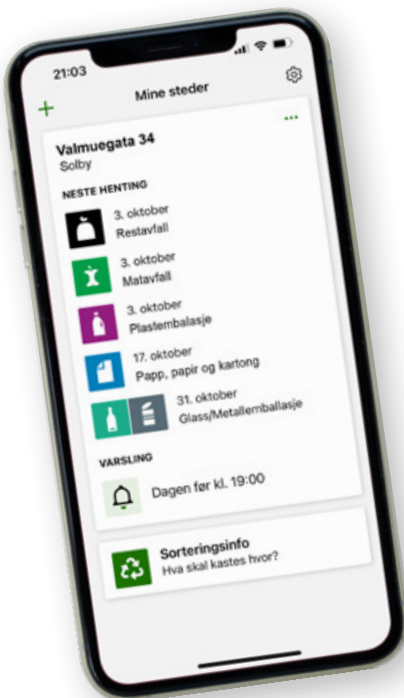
21:03

+ Mine steder

...

Valmuegata 34
Solby

NESTE HENTING

3. oktober
Restavfall

3. oktober
Matavfall

3. oktober
Plastemballasje

17. oktober
Papp, papir og kartong

31. oktober
Glass/Metallemballasje

VARSLING

Dagen før kl. 19:00

Sorteringsinfo
Hva skal kastes hvor?